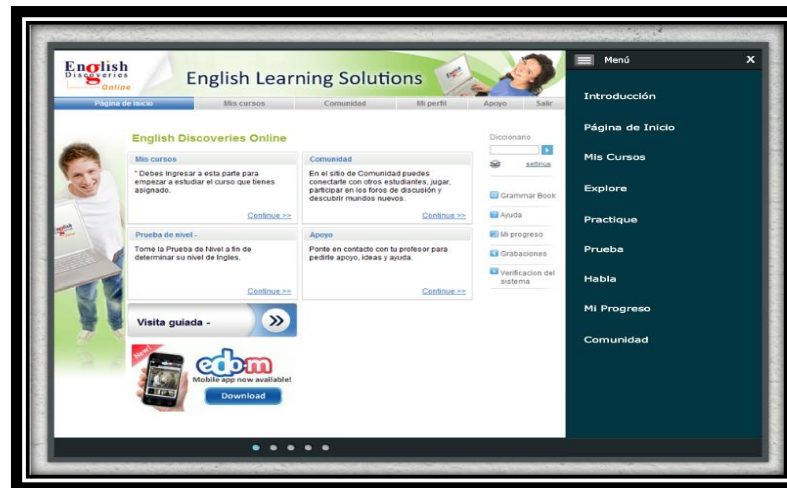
English Discoveries Online

English Learning Solutions

Página de Inicio | Mis cursos | Comunidad | Mi perfil | Apoyo | Salir

English Discoveries Online

Mis cursos

* Debes ingresar a esta parte para empezar a estudiar el curso que tienes asignado.

Continue >>

Comunidad

En el sitio de Comunidad puedes conectarte con otros estudiantes, jugar, participar en los foros de discusión y descubrir mundos nuevos.

Continue >>

Prueba de nivel -

Tome la Prueba de Nivel a fin de determinar su nivel de Ingles.

Continue >>

Apoyo

Ponte en contacto con tu profesor para pedirle apoyo, ideas y ayuda.

Continue >>

Diccionario

settings

Grammar Book

Ayuda

Mi progreso

Grabaciones

Verificacion del sistema

Visita guiada -

New

edo m

Mobile app now available!

Download

Menú

Introducción

Página de Inicio

Mis Cursos

Explore

Practique

Prueba

Habla

Mi Progreso

Comunidad